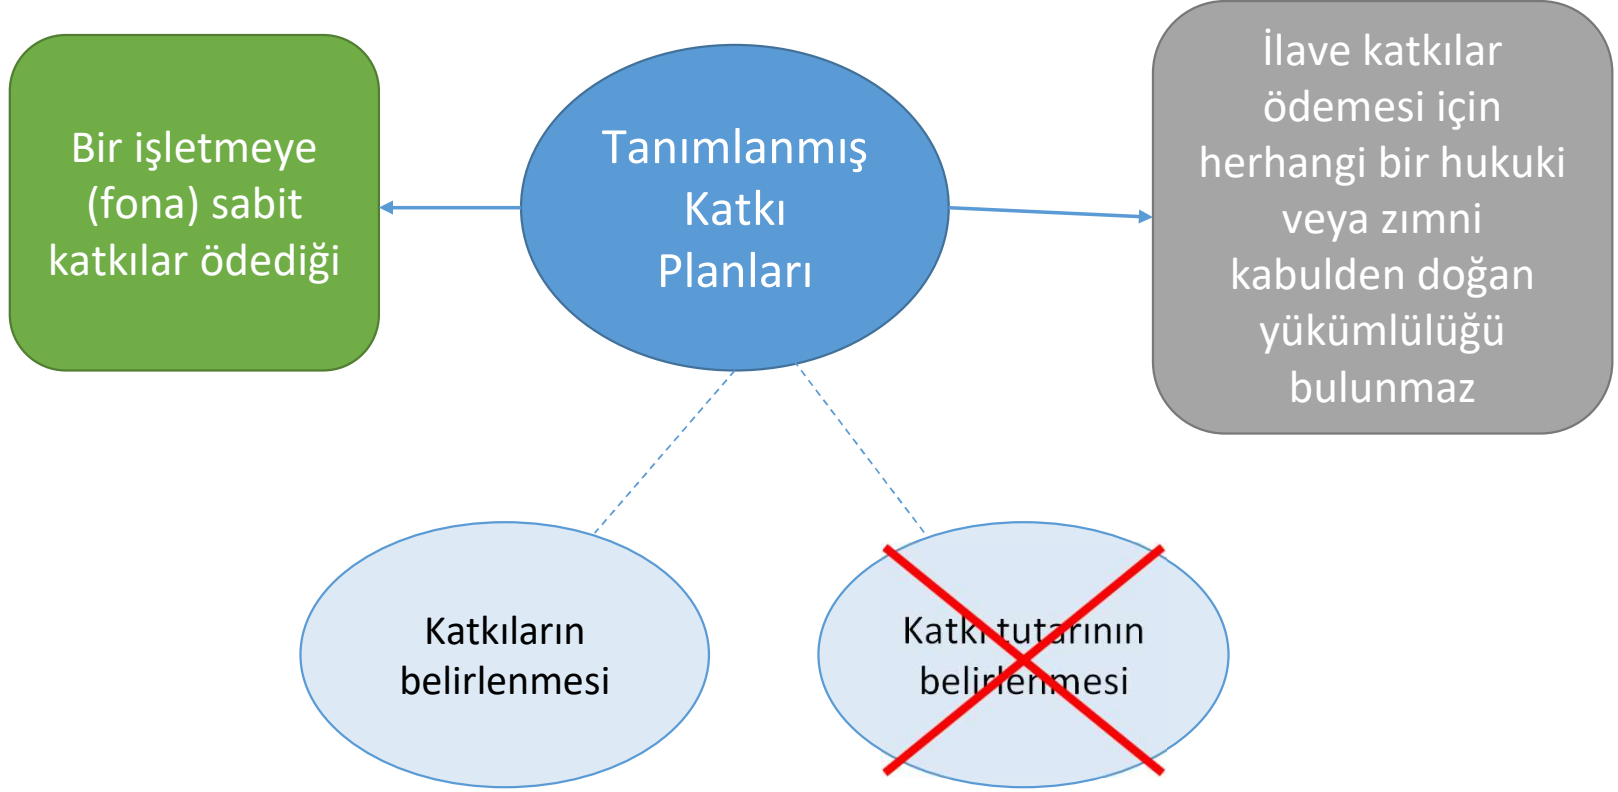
Bir işletmeye (fona) sabit katkılar ödediği

Tanımlanmış Katkı Planları

İlave katkılar ödemesi için herhangi bir hukuki veya zımni kabulden doğan yükümlülüğü bulunmaz

Katkıların belirlenmesi

Katkı tutarının belirlenmesi